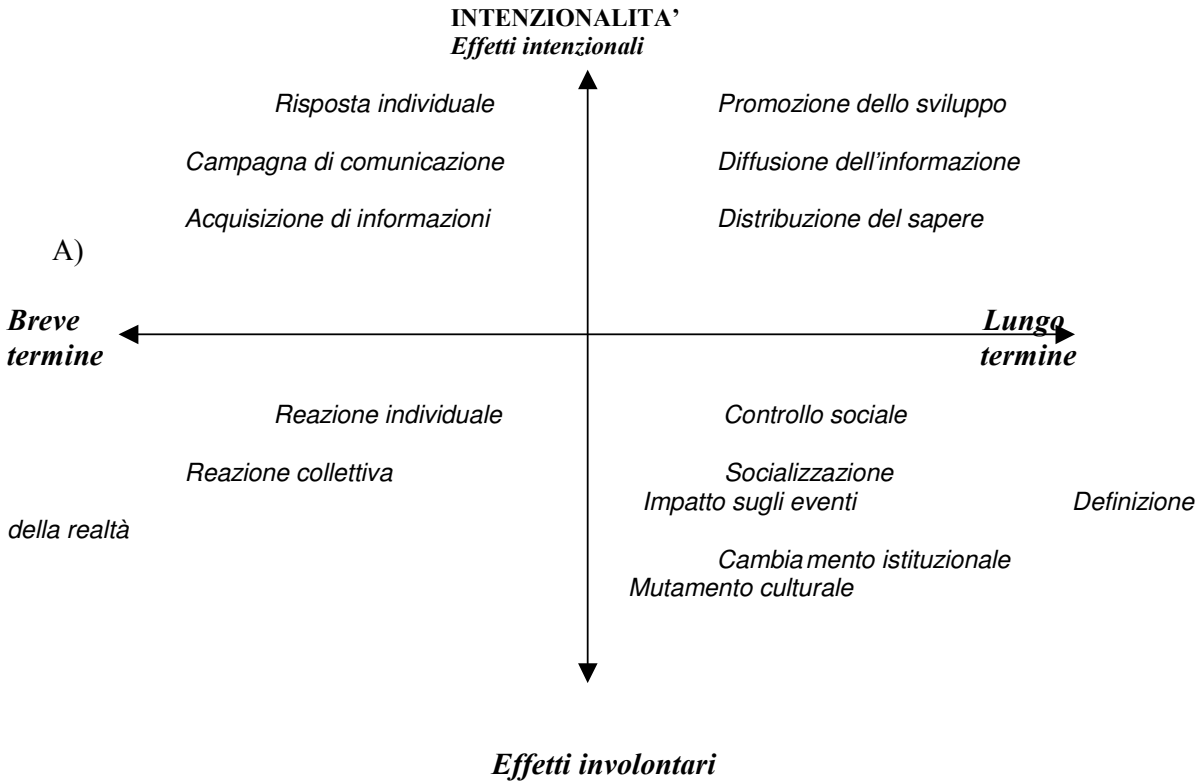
INTENZIONALITA'
Effetti intenzionali

Risposta individuale

Promozione dello sviluppo

Campagna di comunicazione

Diffusione dell'informazione

Acquisizione di informazioni

Distribuzione del sapere

A)

Breve termine

Lungo termine

Reazione individuale

Controllo sociale

Reazione collettiva

Socializzazione

Impatto sugli eventi

Definizione della realtà

Cambia mento istituzionale

Mutamento culturale

Effetti involontari